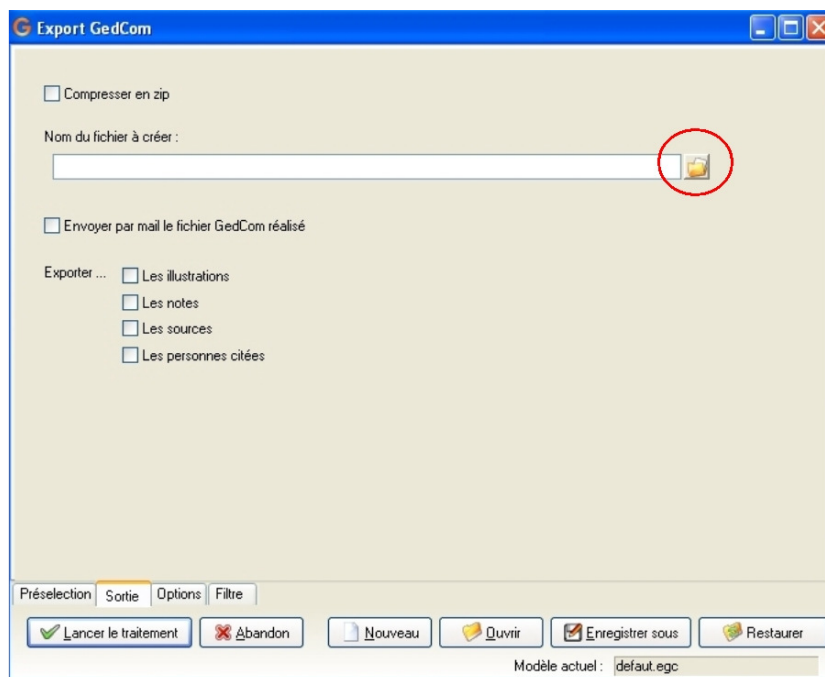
Export GedCom

Compresser en zip

Nom du fichier à créer :

Envoyer par mail le fichier GedCom réalisé

Exporter ...
Les illustrations
Les notes
Les sources
Les personnes citées

Préselection | Sortie | Options | Filtre

Lancer le traitement
Abandon
Nouveau
Ouvrir
Enregistrer sous
Restaurer

Modèle actuel : defaut.egc